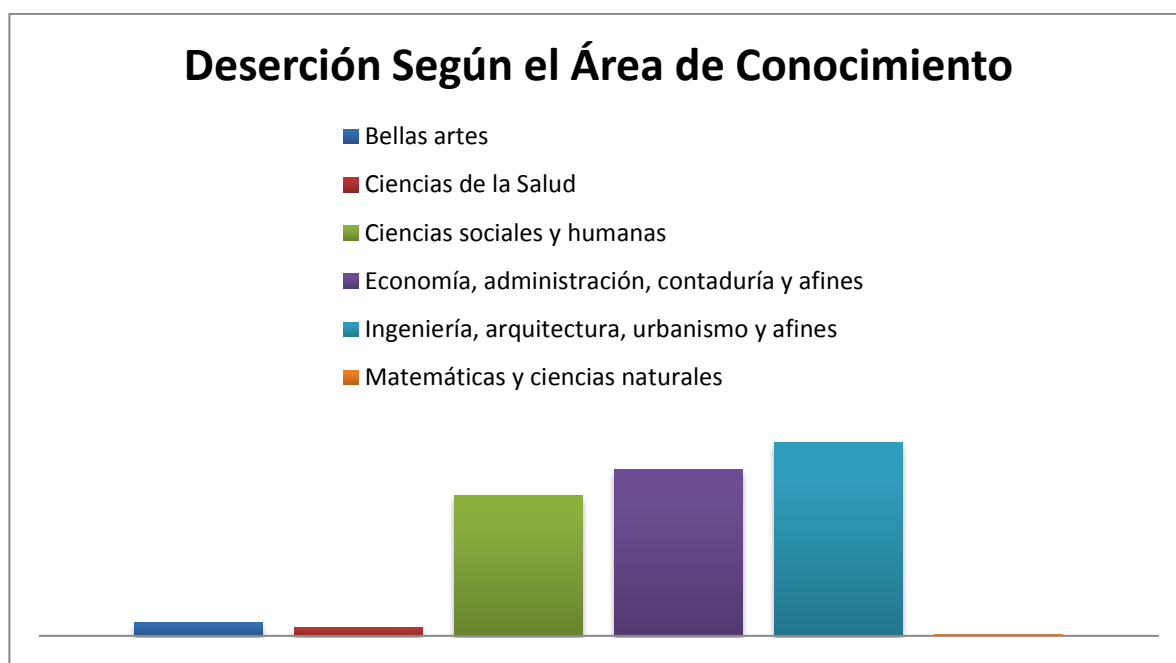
Deserción Según el Área de Conocimiento

Bellas artes

Ciencias de la Salud

Ciencias sociales y humanas

Economía, administración, contaduría y afines

Ingeniería, arquitectura, urbanismo y afines

Matemáticas y ciencias naturales